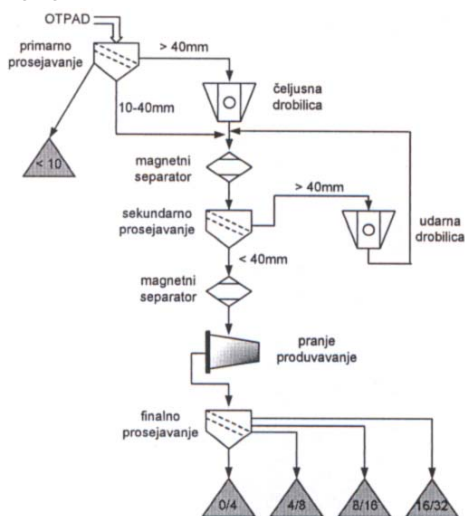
OTPAD

primarno prosejavanje

> 40mm

čeljusna drobilica

10-40mm

< 10

magnetni separator

sekundarno prosejavanje

> 40mm

udarna drobilica

< 40mm

magnetni separator

pranje produvavanje

finalno prosejavanje

0/4

4/8

8/16

16/32